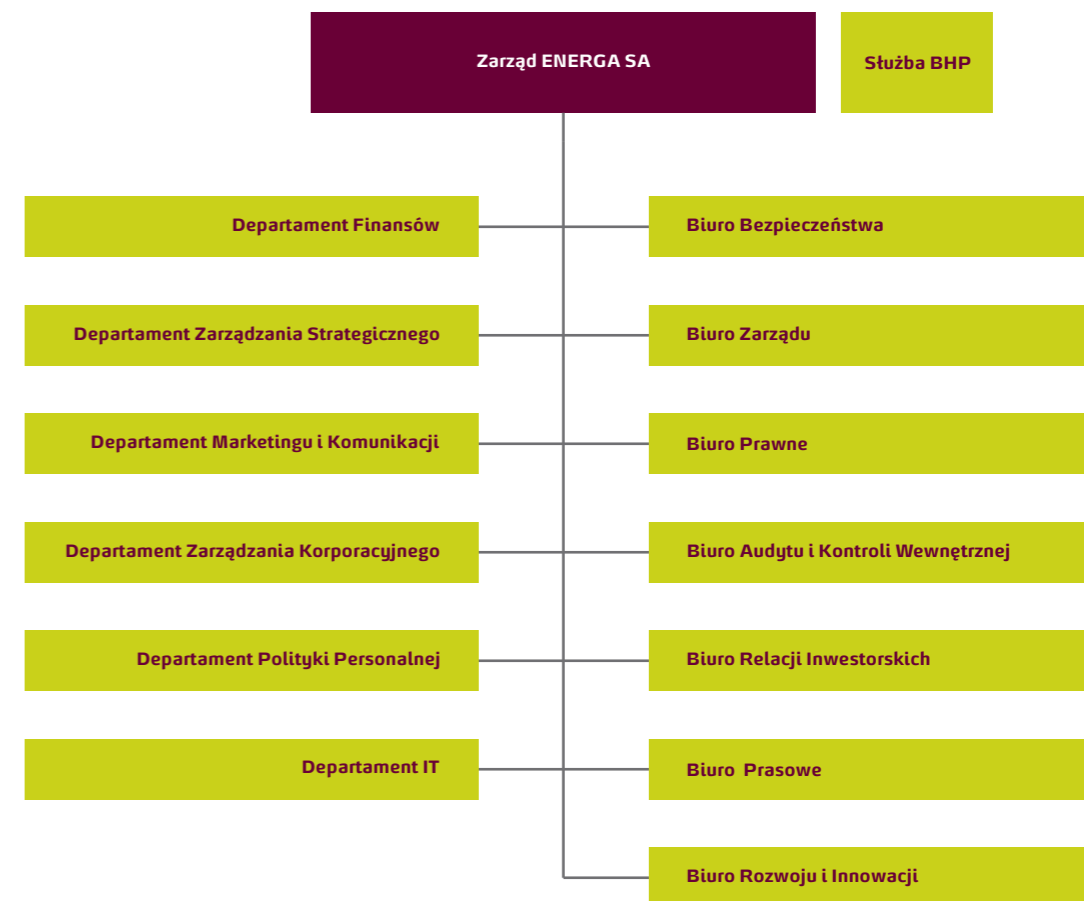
Zarząd ENERGA SA

Służba BHP

Departament Finansów

Biuro Bezpieczeństwa

Departament Zarządzania Strategicznego

Biuro Zarządu

Departament Marketingu i Komunikacji

Biuro Prawne

Departament Zarządzania Korporacyjnego

Biuro Audytu i Kontroli Wewnętrznej

Departament Polityki Personalnej

Biuro Relacji Inwestorskich

Departament IT

Biuro Prasowe

Biuro Rozwoju i Innowacji